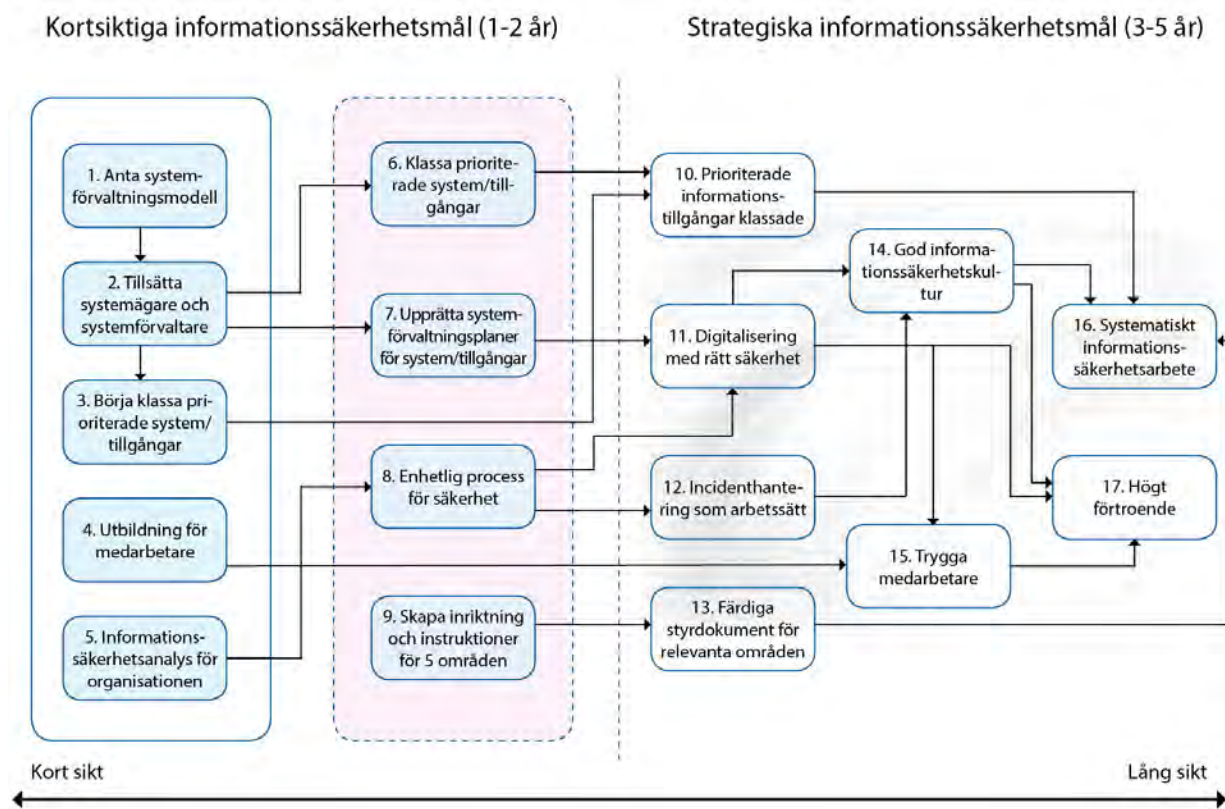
Kortsiktiga informationssäkerhetsmål (1-2 år)

Strategiska informationssäkerhetsmål (3-5 år)

1. Anta systemförvaltningsmodell

2. Tillsätta systemägare och systemförvaltare

3. Börja klassa prioriterade system/tillgångar

4. Utbildning för medarbetare

5. Informationssäkerhetsanalys för organisationen

6. Klassa prioriterade system/tillgångar

7. Upprätta systemförvaltningsplaner för system/tillgångar

8. Enhetlig process för säkerhet

9. Skapa inriktning och instruktioner för 5 områden

10. Prioriterade informationstillgångar klassade

11. Digitalisering med rätt säkerhet

12. Incidenthantering som arbetssätt

13. Färdiga styrdokument för relevanta områden

14. God informationssäkerhetskultur

15. Trygga medarbetare

16. Systematiskt informationssäkerhetsarbete

17. Högt förtroende

Kort sikt

Lång sikt